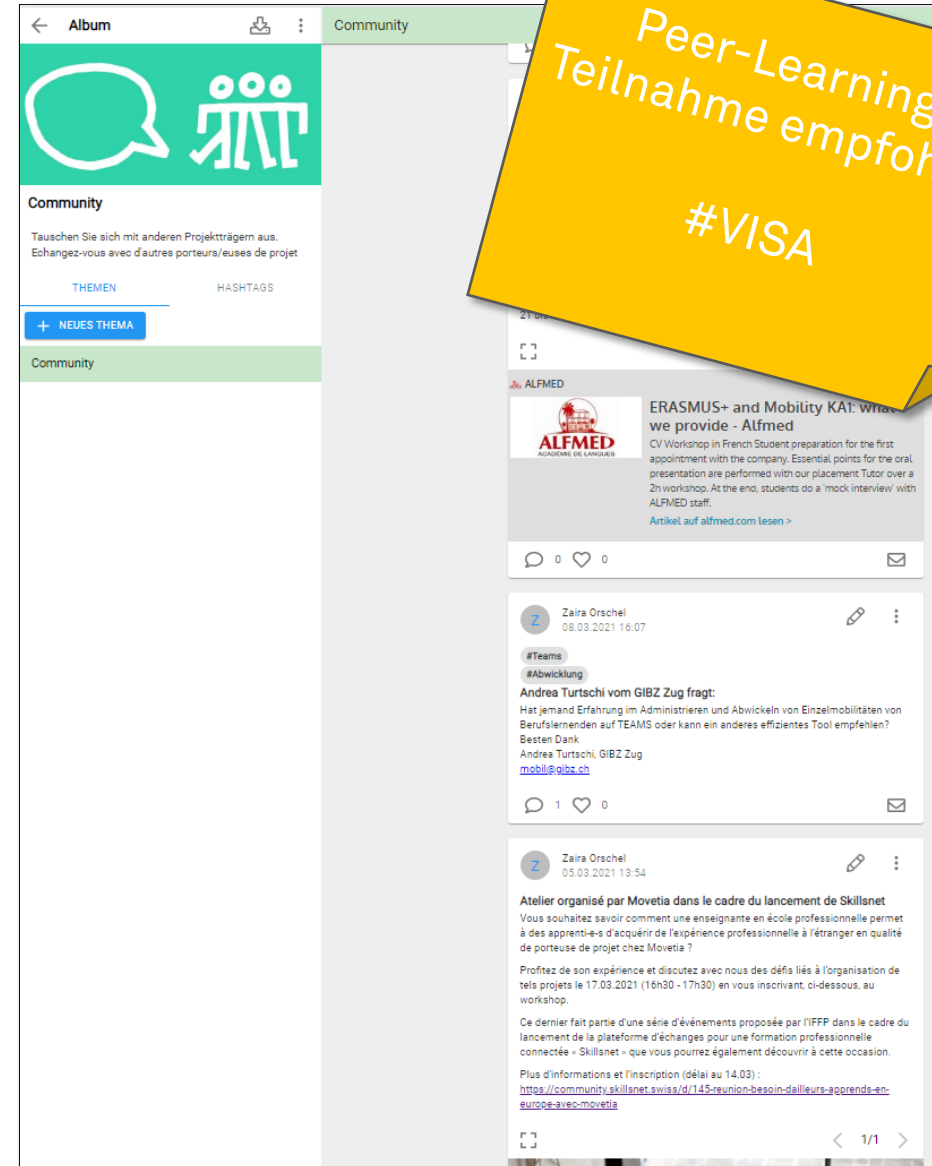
Album

Community

Tauschen Sie sich mit anderen Projektträgern aus.
Echangez-vous avec d'autres porteurs/euses de projet

THEMEN HASHTAGS

+ NEUES THEMA

Community

Community

Peer-Learning
Teilnahme empfoh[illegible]

#VISA

21 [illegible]

ALFMED

ALFMED
ACADÉMIE DE LANGUES

ERASMUS+ and Mobility KA1: what we provide - Alfmed
CV Workshop in French Student preparation for the first appointment with the company. Essential points for the oral presentation are performed with our placement Tutor over a 2h workshop. At the end, students do a 'mock interview' with ALFMED staff.
Artikel auf alfmed.com lesen >

0 0

Z Zaira Orschel
08.03.2021 16:07

#Teams
#Abwicklung

Andrea Turtschi vom GIBZ Zug fragt:
Hat jemand Erfahrung im Administrieren und Abwickeln von Einzelmobilitäten von Berufslernenden auf TEAMS oder kann ein anderes effizientes Tool empfehlen?
Besten Dank
Andrea Turtschi, GIBZ Zug
mobil@gibz.ch

1 0

Z Zaira Orschel
05.03.2021 13:54

Atelier organisé par Movetia dans le cadre du lancement de Skillsnet
Vous souhaitez savoir comment une enseignante en école professionnelle permet à des apprenti-e-s d'acquérir de l'expérience professionnelle à l'étranger en qualité de porteuse de projet chez Movetia ?

Profitez de son expérience et discutez avec nous des défis liés à l'organisation de tels projets le 17.03.2021 (16h30 - 17h30) en vous inscrivant, ci-dessous, au workshop.

Ce dernier fait partie d'une série d'événements proposée par l'IFFP dans le cadre du lancement de la plateforme d'échanges pour une formation professionnelle connectée « Skillsnet » que vous pourrez également découvrir à cette occasion.

Plus d'informations et l'inscription (délai au 14.03) :
https://community.skillsnet.swiss/d/145-reunion-besoin-dailleurs-apprends-en-europe-avec-movetia

1/1